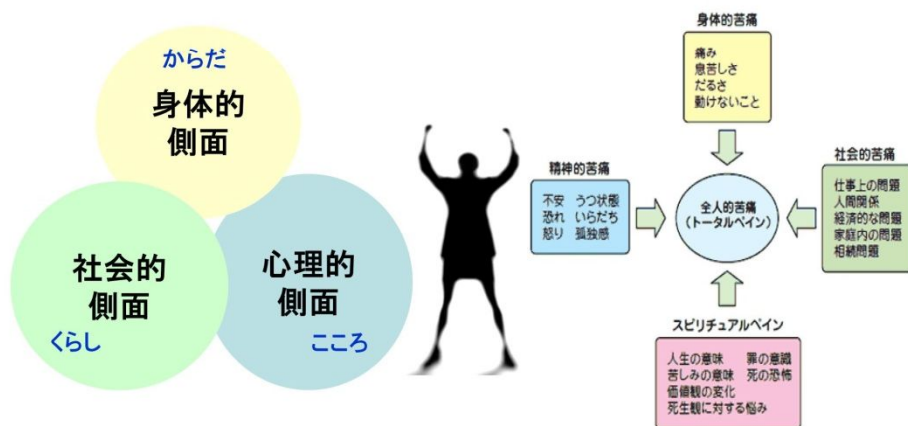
からだ
身体的
側面

社会的
側面
くらし

心理的
側面
こころ

身体的苦痛
痛み
息苦しさ
だるさ
動けないこと

精神的苦痛
不安　うつ状態
恐れ　いらだち
怒り　孤独感

全人的苦痛
（トータルペイン）

社会的苦痛
仕事上の問題
人間関係
経済的な問題
家庭内の問題
相続問題

スピリチュアルペイン
人生の意味　罪の意識
苦しみの意味　死の恐怖
価値観の変化
死生観に対する悩み